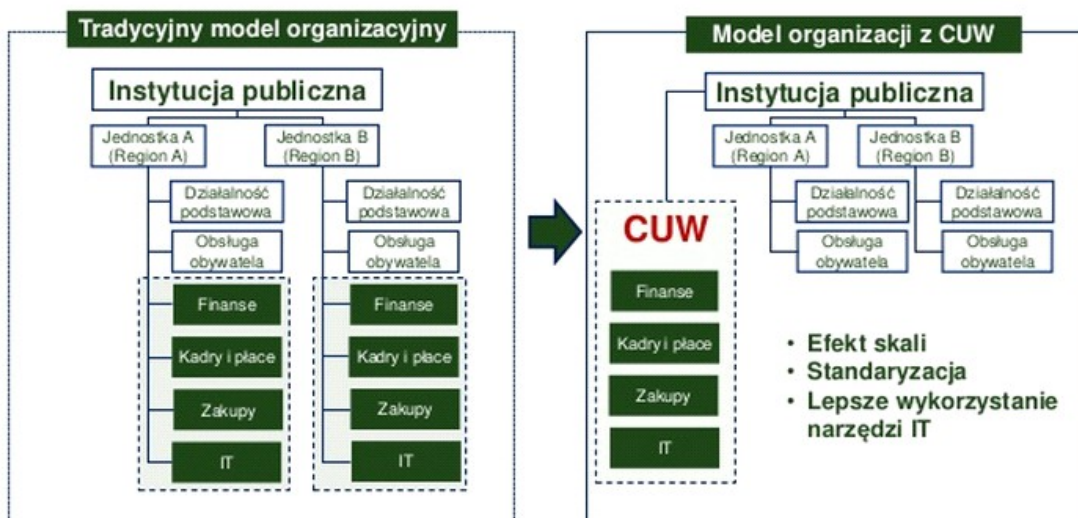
Tradycyjny model organizacyjny

Instytucja publiczna

Jednostka A (Region A)

Jednostka B (Region B)

Działalność podstawowa

Obsługa obywatela

Finanse

Kadry i płace

Zakupy

IT

Działalność podstawowa

Obsługa obywatela

Finanse

Kadry i płace

Zakupy

IT

Model organizacji z CUW

Instytucja publiczna

Jednostka A (Region A)

Jednostka B (Region B)

Działalność podstawowa

Obsługa obywatela

Działalność podstawowa

Obsługa obywatela

CUW

Finanse

Kadry i płace

Zakupy

IT

• Efekt skali
• Standaryzacja
• Lepsze wykorzystanie narzędzi IT